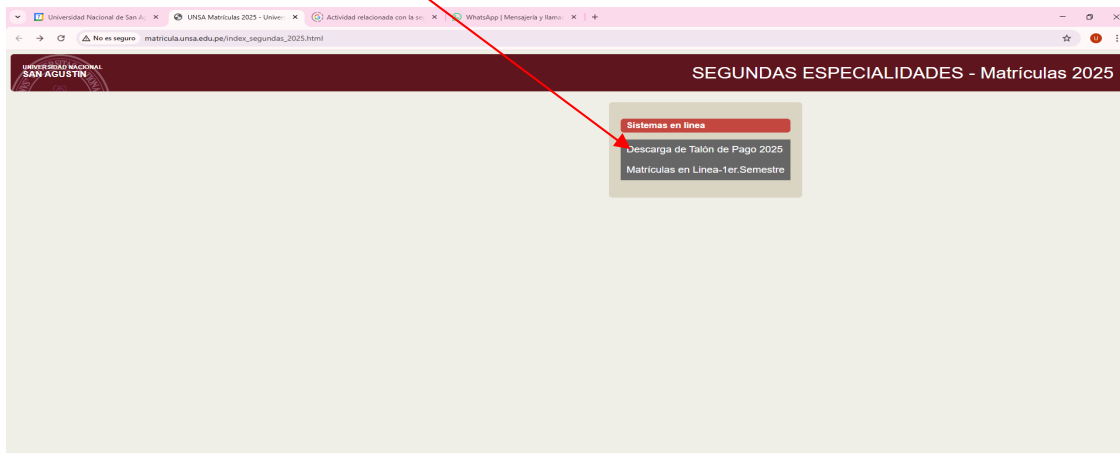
Universidad Nacional de San A
UNSA Matrículas 2025 - Univer
Actividad relacionada con la se
WhatsApp | Mensajería y llama

No es seguro matricula.unsa.edu.pe/index_segundas_2025.html

UNIVERSIDAD NACIONAL
SAN AGUSTIN

SEGUNDAS ESPECIALIDADES - Matrículas 2025

Sistemas en linea
Descarga de Talón de Pago 2025
Matrículas en Linea-1er.Semestre